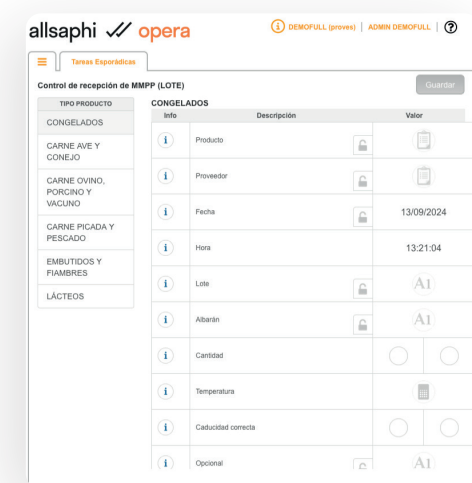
allsaphi opera

DEMOFULL (proves) | ADMIN DEMOFULL |

Tareas Esporádicas

Control de recepción de MMPP (LOTE)

Guardar

| TIPO PRODUCTO |
|---|
| CONGELADOS |
| CARNE AVE Y CONEJO |
| CARNE OVINO, PORCINO Y VACUNO |
| CARNE PICADA Y PESCADO |
| EMBUTIDOS Y FIAMBRES |
| LÁCTEOS |

CONGELADOS

| Info | Descripción | Valor |
|---|---|---|
| i | Producto | |
| i | Proveedor | |
| i | Fecha | 13/09/2024 |
| i | Hora | 13:21:04 |
| i | Lote | A1 |
| i | Albarán | A1 |
| i | Cantidad | |
| i | Temperatura | |
| i | Caducidad correcta | |
| i | Opcional | A1 |